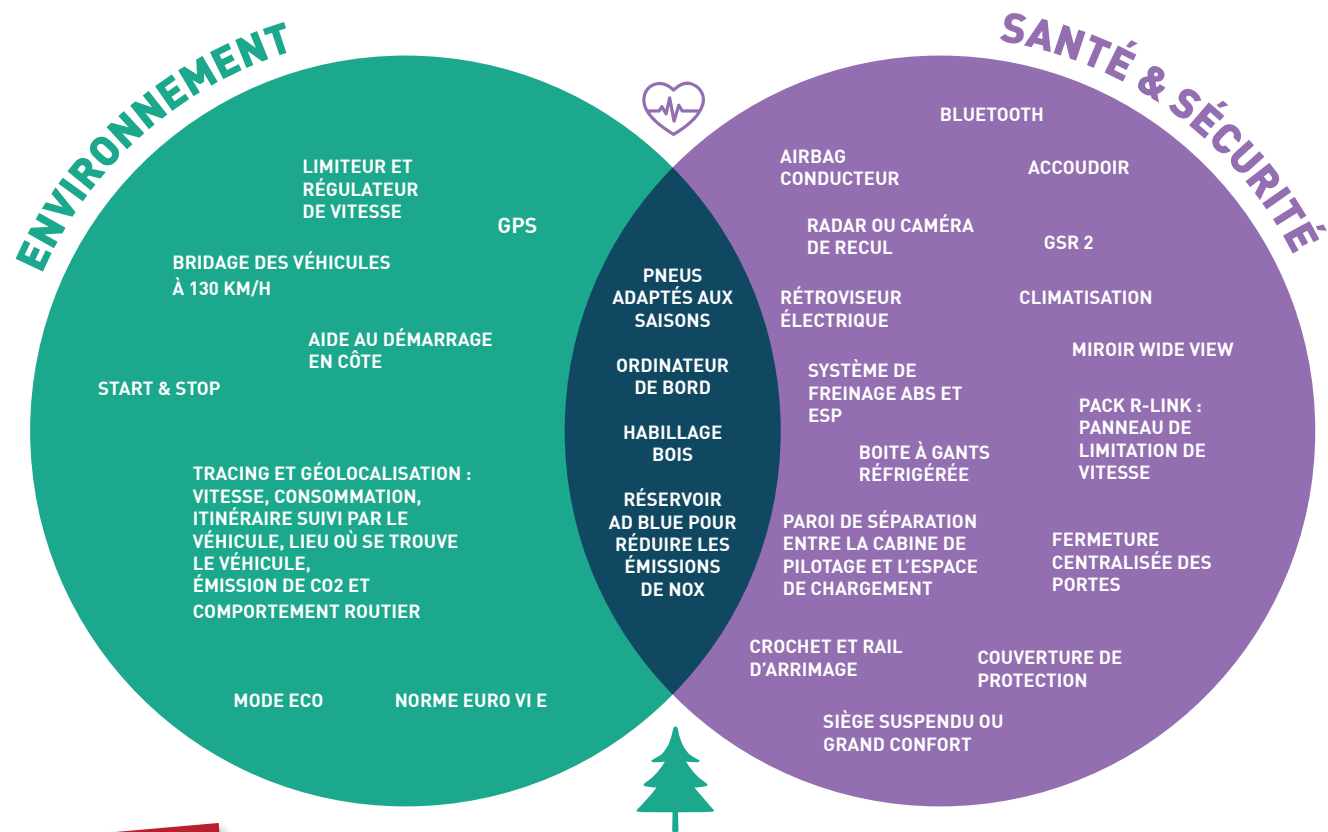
ENVIRONNEMENT

SANTÉ & SÉCURITÉ

LIMITEUR ET RÉGULATEUR DE VITESSE

GPS

BRIDAGE DES VÉHICULES À 130 KM/H

AIDE AU DÉMARRAGE EN CÔTE

START & STOP

TRACING ET GÉOLOCALISATION : VITESSE, CONSOMMATION, ITINÉRAIRE SUIVI PAR LE VÉHICULE, LIEU OÙ SE TROUVE LE VÉHICULE, ÉMISSION DE CO2 ET COMPORTEMENT ROUTIER

MODE ECO

NORME EURO VI E

PNEUS ADAPTÉS AUX SAISONS

ORDINATEUR DE BORD

HABILLAGE BOIS

RÉSERVOIR AD BLUE POUR RÉDUIRE LES ÉMISSIONS DE NOX

BLUETOOTH

AIRBAG CONDUCTEUR

ACCOUDOIR

RADAR OU CAMÉRA DE RECUL

GSR 2

RÉTROVISEUR ÉLECTRIQUE

CLIMATISATION

MIROIR WIDE VIEW

SYSTÈME DE FREINAGE ABS ET ESP

PACK R-LINK : PANNEAU DE LIMITATION DE VITESSE

BOITE À GANTS RÉFRIGÉRÉE

PAROI DE SÉPARATION ENTRE LA CABINE DE PILOTAGE ET L'ESPACE DE CHARGEMENT

FERMETURE CENTRALISÉE DES PORTES

CROCHET ET RAIL D'ARRIMAGE

COUVERTURE DE PROTECTION

SIÈGE SUSPENDU OU GRAND CONFORT